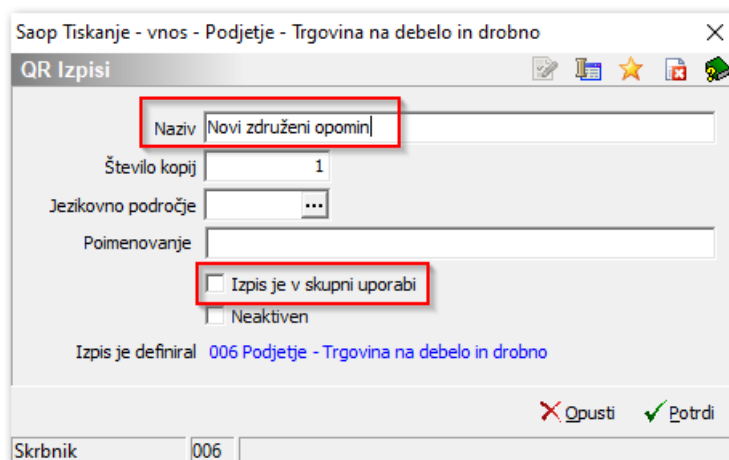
Saop Tiskanje - vnos - Podjetje - Trgovina na debelo in drobno ✕

QR Izpisi

Naziv Novi združeni opomin

Število kopij 1

Jezikovno področje ...

Poimenovanje

Izpis je v skupni uporabi

Neaktiven

Izpis je definiral 006 Podjetje - Trgovina na debelo in drobno

Opusti Potrdi

Skrbnik 006